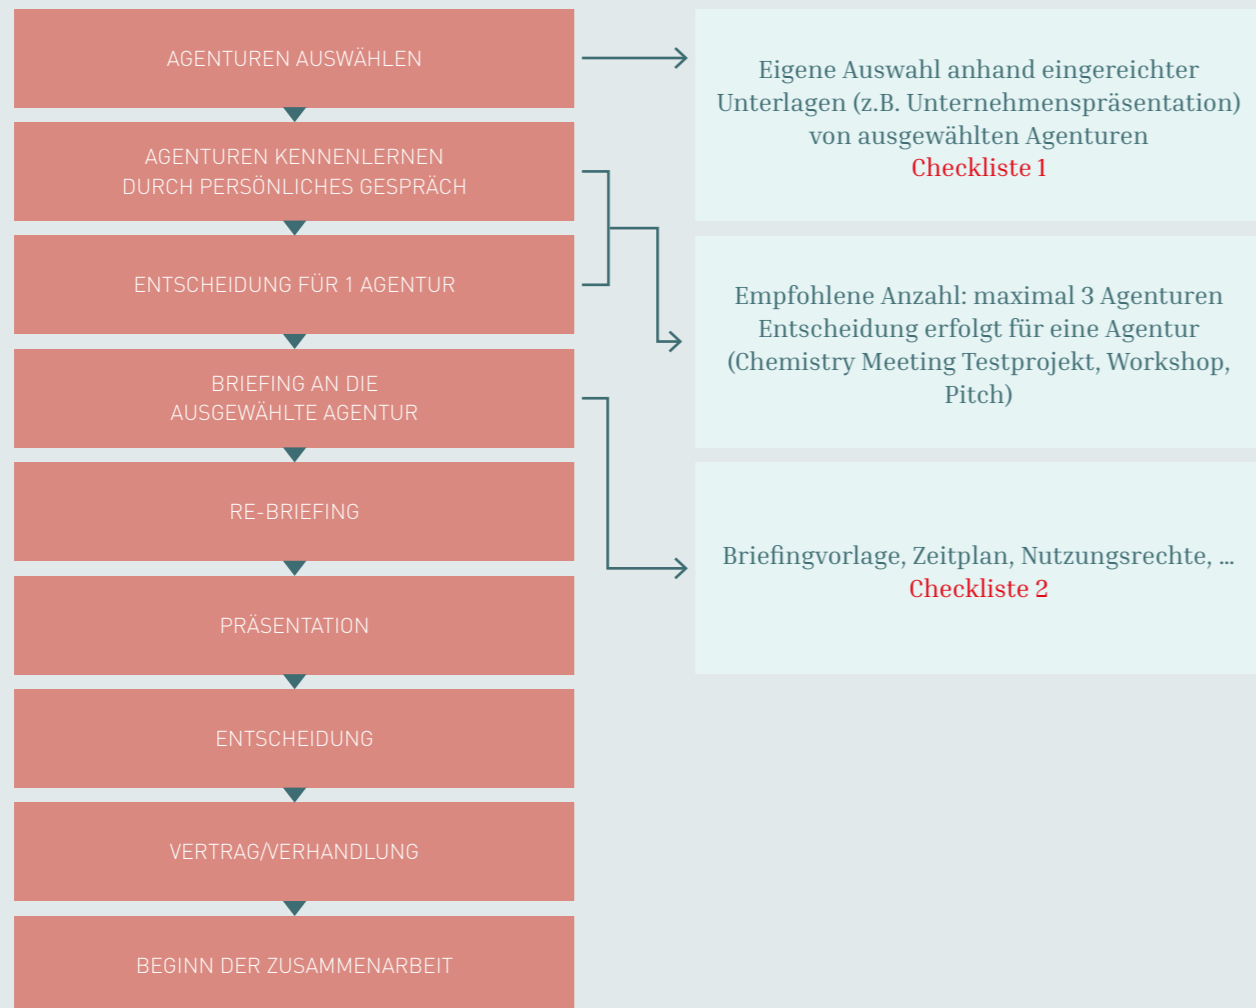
AGENTUREN AUSWÄHLEN

AGENTUREN KENNENLERNEN DURCH PERSÖNLICHES GESPRÄCH

ENTSCHEIDUNG FÜR 1 AGENTUR

BRIEFING AN DIE AUSGEWÄHLTE AGENTUR

RE-BRIEFING

PRÄSENTATION

ENTSCHEIDUNG

VERTRAG/VERHANDLUNG

BEGINN DER ZUSAMMENARBEIT

Eigene Auswahl anhand eingereichter Unterlagen (z.B. Unternehmenspräsentation) von ausgewählten Agenturen
Checkliste 1

Empfohlene Anzahl: maximal 3 Agenturen
Entscheidung erfolgt für eine Agentur
(Chemistry Meeting Testprojekt, Workshop, Pitch)

Briefingvorlage, Zeitplan, Nutzungsrechte, ...
Checkliste 2